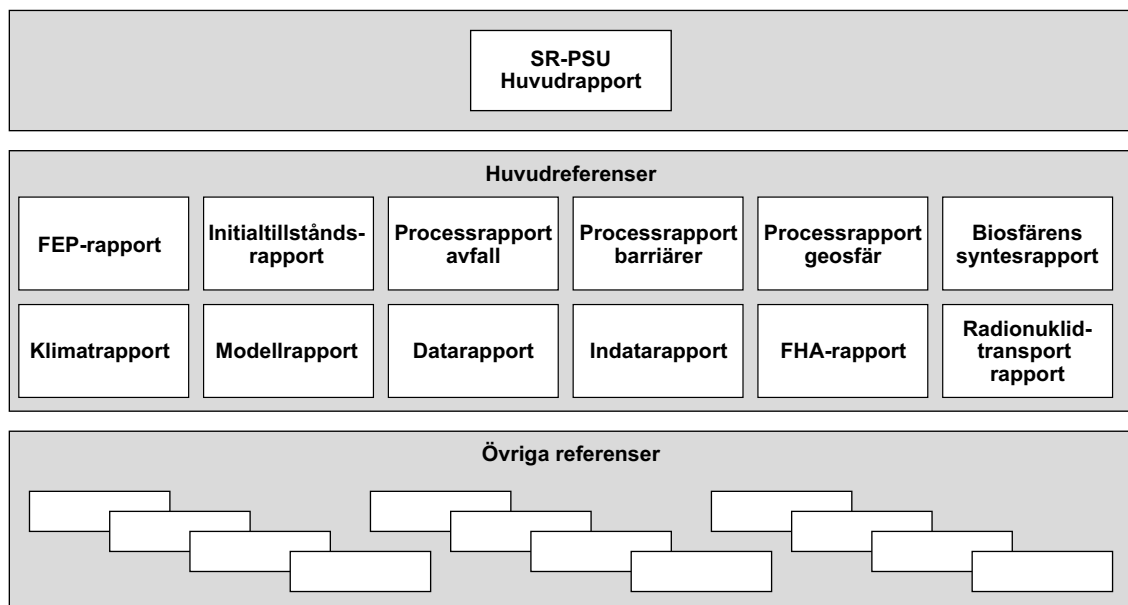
SR-PSU
Huvudrapport

Huvudreferenser

FEP-rapport

Initialtillståndsrapport

Processrapport avfall

Processrapport barriärer

Processrapport geosfär

Biosfärens syntesrapport

Klimatrapport

Modellrapport

Datarapport

Indatarapport

FHA-rapport

Radionuklidtransport rapport

Övriga referenser